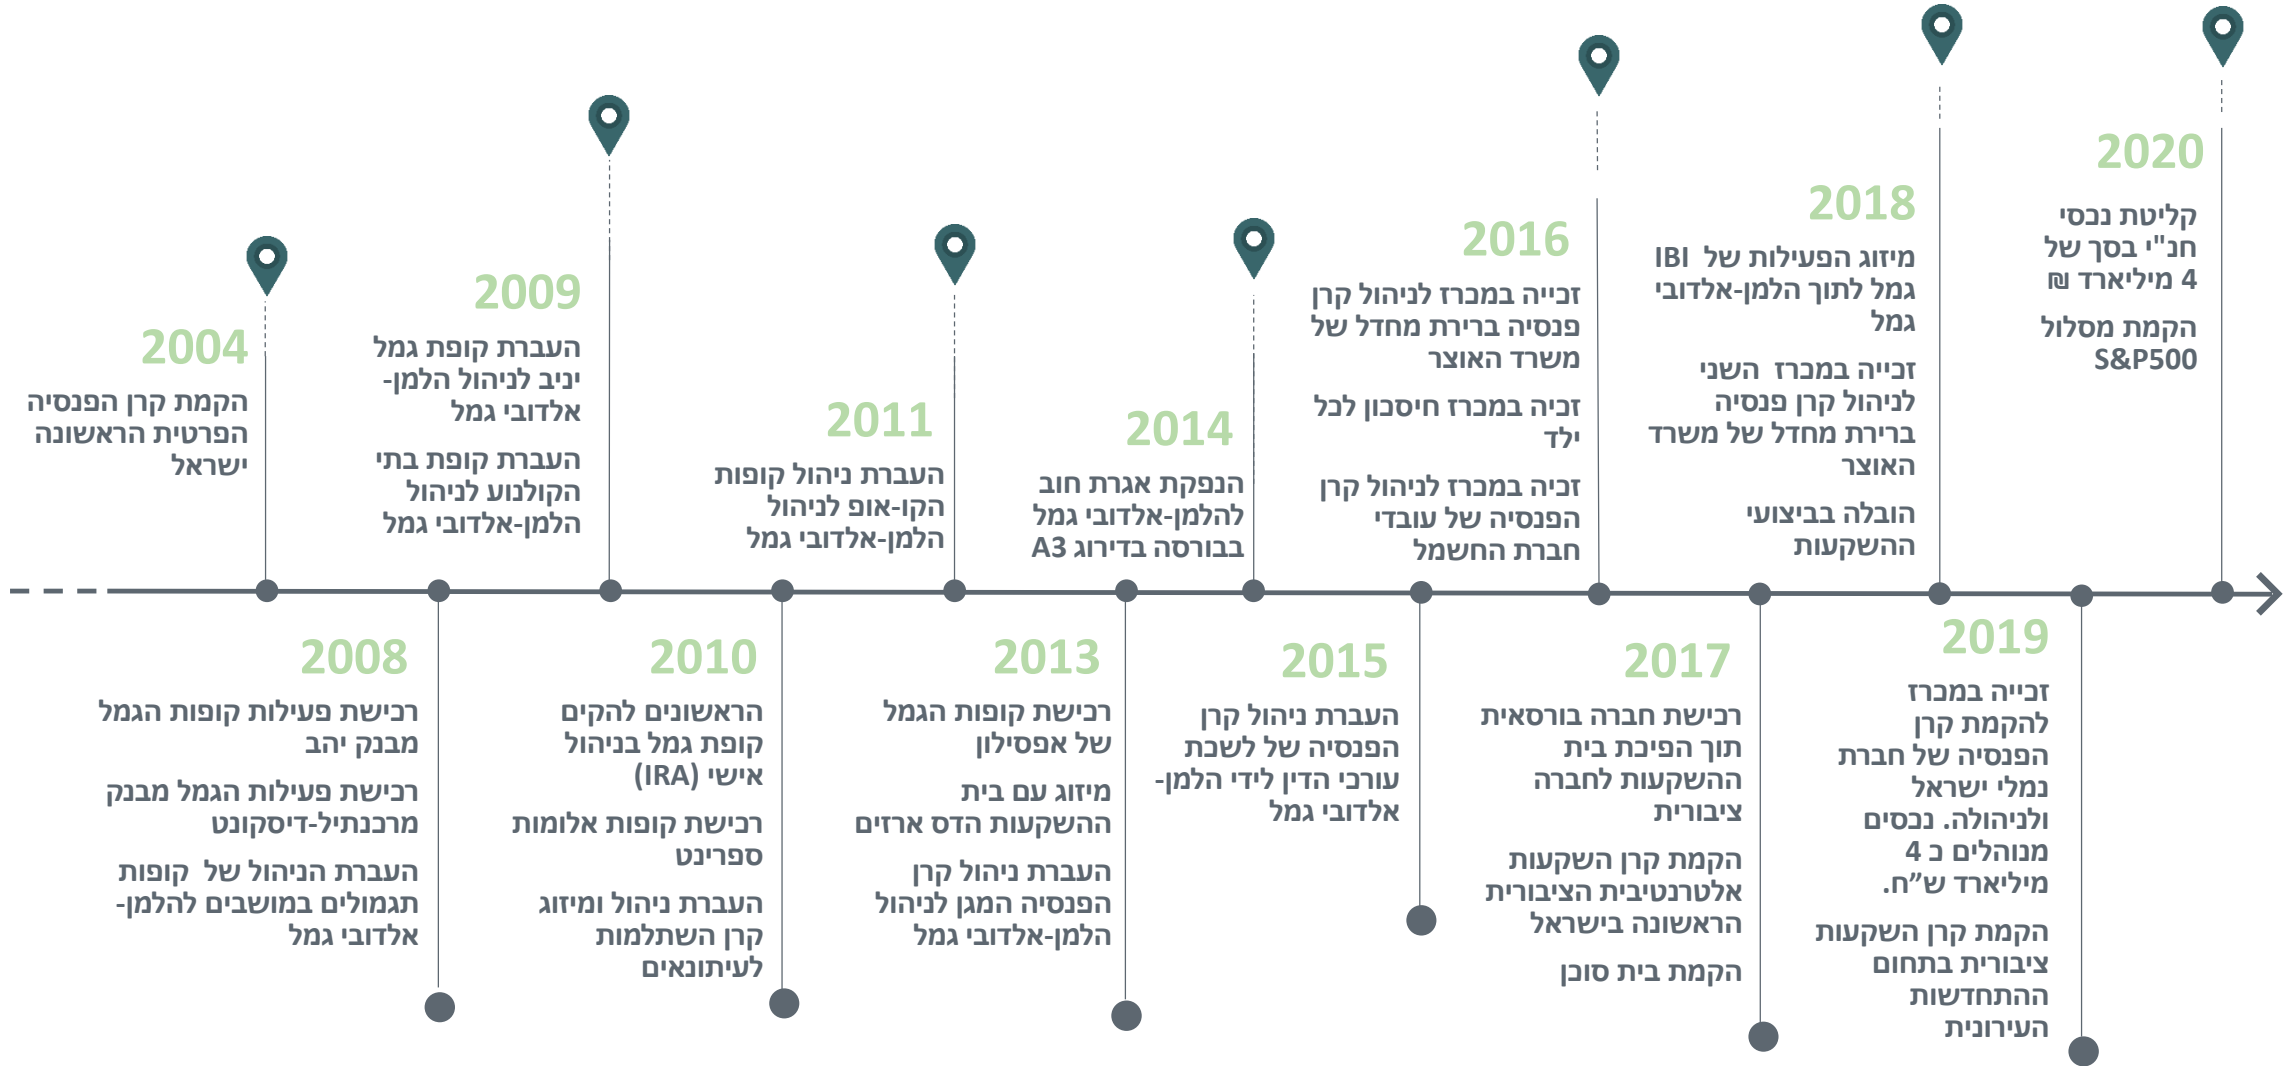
2004
הקמת קרן הפנסיה הפרטית הראשונה ישראל

2009
העברת קופת גמל יניב לניהול הלמן-אלדובי גמל

העברת קופת בתי הקולנוע לניהול הלמן-אלדובי גמל

2011
העברת ניהול קופות הקו-אופ לניהול הלמן-אלדובי גמל

2014
הנפקת אגרת חוב להלמן-אלדובי גמל בבורסה בדירוג A3

2016
זכייה במכרז לניהול קרן פנסיה ברירת מחדל של משרד האוצר

זכיה במכרז חיסכון לכל ילד

זכיה במכרז לניהול קרן הפנסיה של עובדי חברת החשמל

2018
מיזוג הפעילות של IBI גמל לתוך הלמן-אלדובי גמל

זכייה במכרז השני לניהול קרן פנסיה ברירת מחדל של משרד האוצר

הובלה בביצועי ההשקעות

2020
קליטת נכסי חנ"י בסך של 4 מיליארד ₪

הקמת מסלול S&P500

2008
רכישת פעילות קופות הגמל מבנק יהב

רכישת פעילות הגמל מבנק מרכנתיל-דיסקונט

העברת הניהול של קופות תגמולים במושבים להלמן-אלדובי גמל

2010
הראשונים להקים קופת גמל בניהול אישי (IRA)

רכישת קופות אלומות ספרינט

העברת ניהול ומיזוג קרן השתלמות לעיתונאים

2013
רכישת קופות הגמל של אפסילון

מיזוג עם בית ההשקעות הדס ארזים

העברת ניהול קרן הפנסיה המגן לניהול הלמן-אלדובי גמל

2015
העברת ניהול קרן הפנסיה של לשכת עורכי הדין לידי הלמן-אלדובי גמל

2017
רכישת חברה בורסאית תוך הפיכת בית ההשקעות לחברה ציבורית

הקמת קרן השקעות אלטרנטיבית הציבורית הראשונה בישראל

הקמת בית סוכן

2019
זכייה במכרז להקמת קרן הפנסיה של חברת נמלי ישראל ולניהולה. נכסים מנוהלים כ 4 מיליארד ש"ח.

הקמת קרן השקעות ציבורית בתחום ההתחדשות העירונית